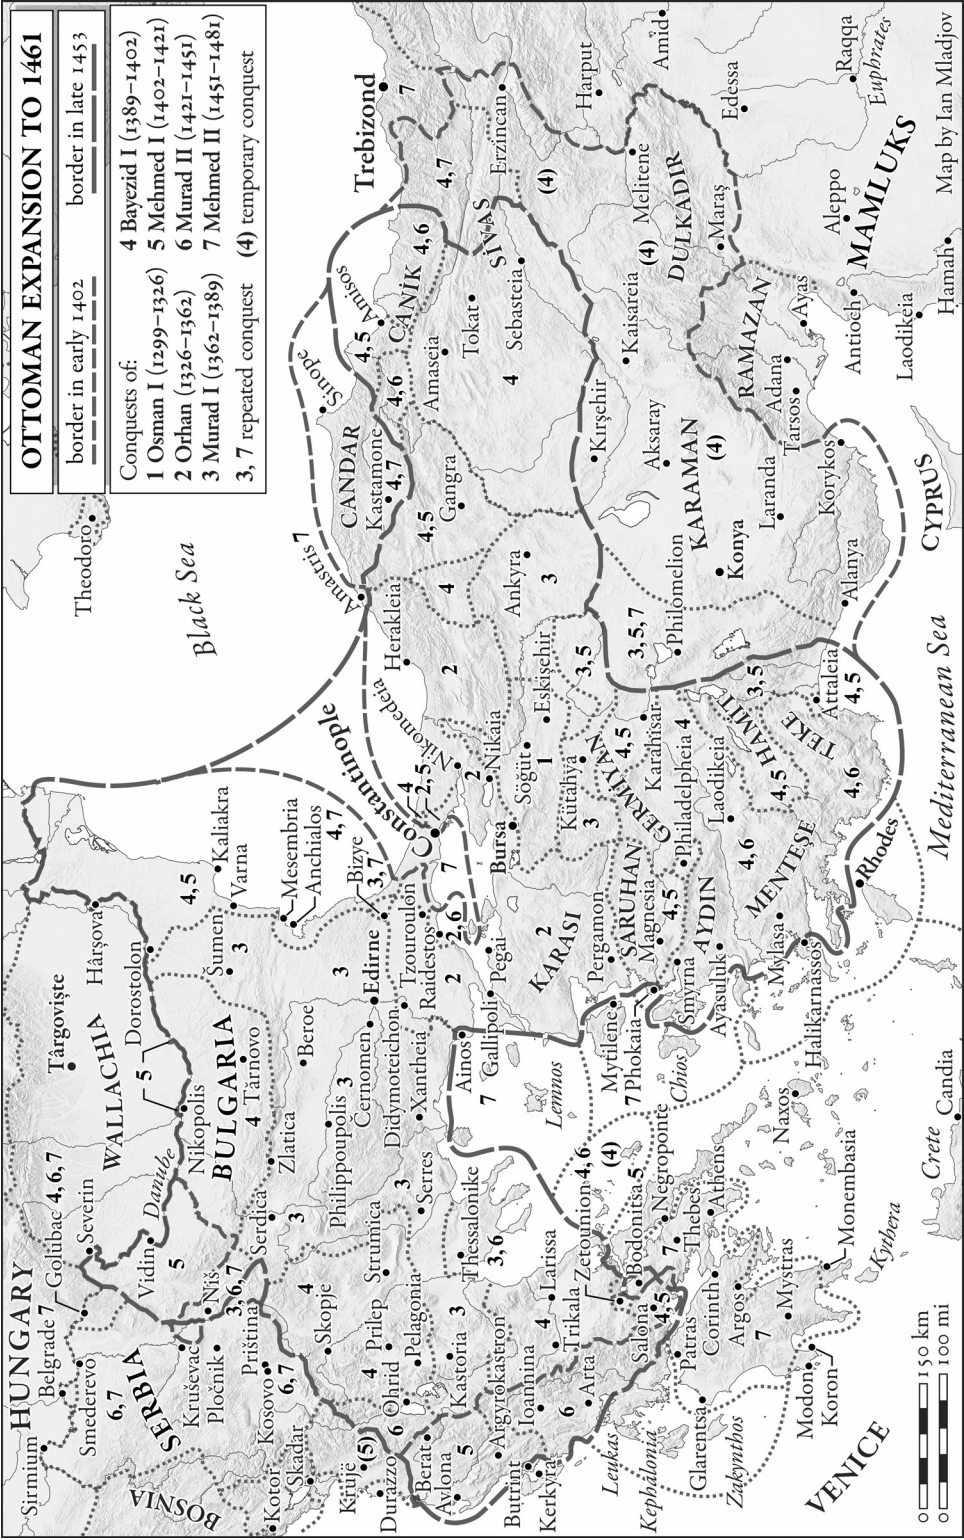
OTTOMAN EXPANSION TO 1461

border in early 1402
border in late 1453

Conquests of:
1 Osman I (1299–1326)
2 Orhan (1326–1362)
3 Murad I (1362–1389)
3, 7 repeated conquest
4 Bayezid I (1389–1402)
5 Mehmed I (1402–1421)
6 Murad II (1421–1451)
7 Mehmed II (1451–1481)
(4) temporary conquest

Black Sea
Mediterranean Sea

HUNGARY
SERBIA
BOSNIA
WALLACHIA
BULGARIA
VENICE
CANDAR
CANIK
SIVAS
KARAMAN
DULKADIR
RAMAZAN
MAMLUKS
GERMIYAN
HAMIT
TEKE
MENTEŞE
AYDIN
SARUHAN
KARASI
CYPRUS

Sirmium
Belgrade 7
Smederevo
6, 7
Golubac 4, 6, 7
Severin
Vidin
Kruševac
Pločnik
Niš
3, 6, 7
Priština
Kosovo
6, 7
Skadar
Kotor
Krujë
(5)
Durrazzo
Berat
Aylona
Butrint
Kerkyra
Leukas
Kephalonia
Zakynthos
Glarentsa
Modon
Koron
Patras
Corinth
Argos
Mystras
Monembasia
Kythera
Crete
Candia
Naxos
Athens
Thebes
Negroponte
Bodonitsa 5
Zetounion 4, 6
(4)
Salona
Larissa
Trikala
Arta
Ioannina
Argyrokastron
Kastoria
Pelagonia
Ohrid
Prilep
Skopje
Strumica
Thessalonike
3, 6
Serres
Serdica
Zlatica
Philippoupolis
Nikopolis
Târgovişte
Dorostolon
Hârşova
Tărnovo
Šumen
Varna
Kaliakra
Mesembria
Anchialos
4, 7
Bizye
3, 7
Beroe
Černomen
Edirne
Didymoteichon
Xantheia
Tzouroulon
Raidestos
Ainos
Gallipoli
Lemnos
Mytilene
Phokaia
Chios
Smyrna
Ayasuluk
Mylasa
Halikarnassos
Rhodes
Pergamon
Magnesia
Philadelpheia
Laodikeia
Attaleia
Alanya
Korykos
Tarsos
Adana
Ayas
Antioch
Laodikeia
Hamah
Aleppo
Maraş
Melitene
Edessa
Raqqa
Euphrates
Amid
Harput
Erzincan
Trebizond
Kaisareia
Kırşehir
Aksaray
Konya
Laranda
Philomelion
Tokat
Sebasteia
Amaseia
Amisos
Sinope
Kastamone
Gangra
Amastris
Herakleia
Ankyra
Eskişehir
Nikomedeia
Nikaia
Söğüt
Bursa
Kütahya
Karahisar
Pegai
Constantinople
Theodoro
Danube

1
2
3
4
5
6
7
2, 5
2, 6
3, 5
3, 5, 7
4, 5
4, 6
4, 7
4, 5, 7

150 km
100 mi

Map by Ian Mladjov